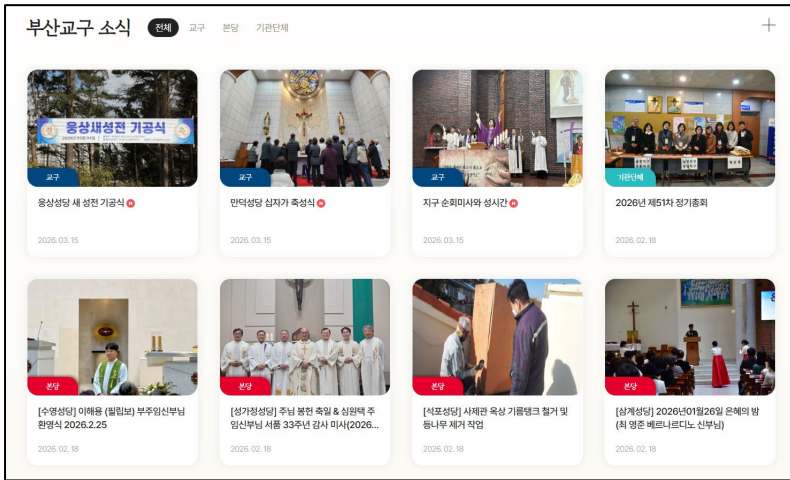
부산교구 소식

전체 교구 본당 기관단체

+

응상새성전 기공식

교구

응상성당 새 성전 기공식 N

2026. 03. 15

교구

만덕성당 십자가 축성식 N

2026. 03. 15

교구

지구 순회미사와 성시간 N

2026. 03. 15

기관단체

2026년 제51차 정기총회

2026. 02. 18

본당

[수영성당] 이해웅 (필립보) 부주임신부님 환영식 2026.2.25

2026. 02. 18

본당

[성가정성당] 주님 봉헌 축일 & 심원택 주임신부님 서품 33주년 감사 미사(2026...

2026. 02. 18

본당

[석포성당] 사제관 옥상 기름탱크 철거 및 등나무 제거 작업

2026. 02. 18

본당

[삼계성당] 2026년01월26일 은혜의 밤 (최 영춘 베르나르디노 신부님)

2026. 02. 18